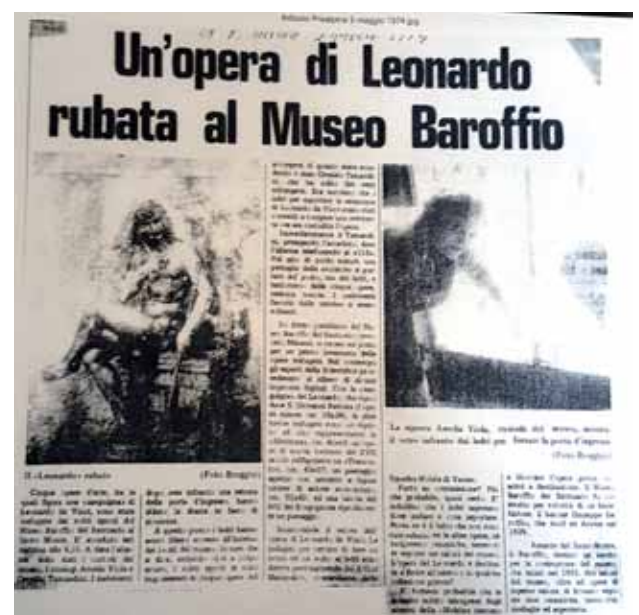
Un'opera di Leonardo rubata al Museo Baroffio

Il «Leonardo» rubato (Foto Broggini)

La signora Aurelia Viola, custode del museo, mostra il vetro infranto dai ladri per forzare la porta d'ingresso (Foto Broggini)

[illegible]